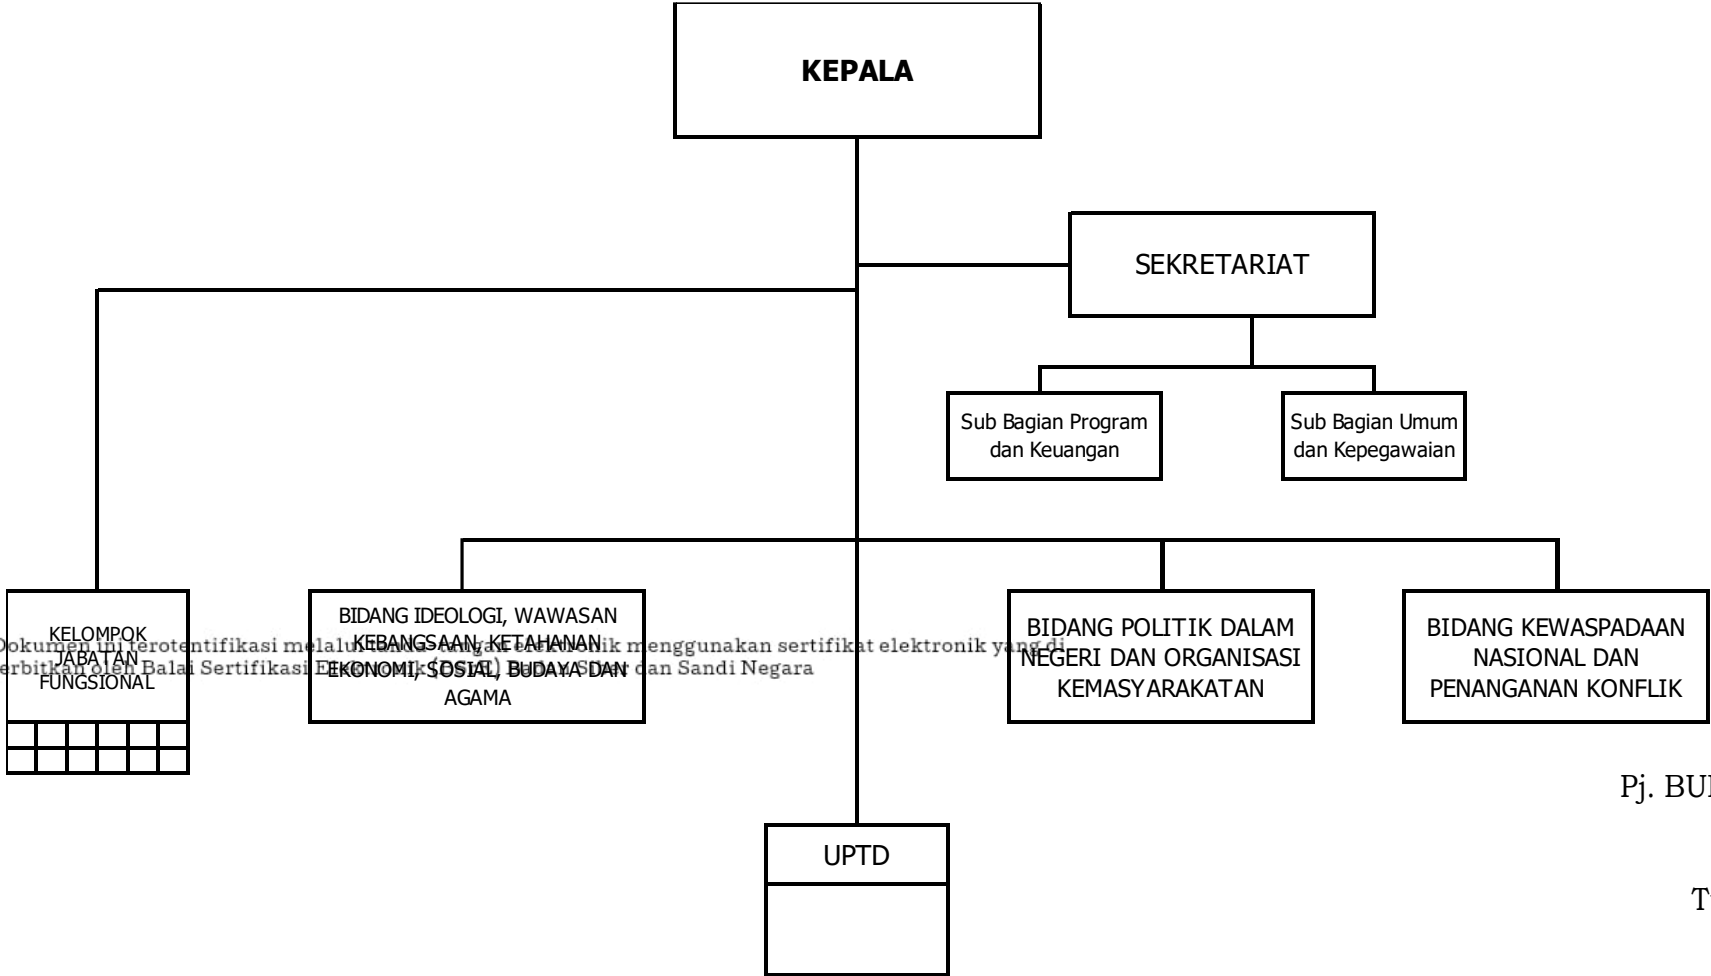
KEPALA

SEKRETARIAT

Sub Bagian Program dan Keuangan

Sub Bagian Umum dan Kepegawaian

KELOMPOK JABATAN FUNGSIONAL

BIDANG IDEOLOGI, WAWASAN KEBANGSAAN, KETAHANAN EKONOMI, SOSIAL, BUDAYA DAN AGAMA

BIDANG POLITIK DALAM NEGERI DAN ORGANISASI KEMASYARAKATAN

BIDANG KEWASPADAAN NASIONAL DAN PENANGANAN KONFLIK

Dokumen ini terotentifikasi melalui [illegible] elektronik menggunakan sertifikat elektronik yang di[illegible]erbitkan oleh Balai Sertifikasi E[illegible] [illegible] dan Sandi Negara

Pj. BU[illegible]

UPTD

T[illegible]